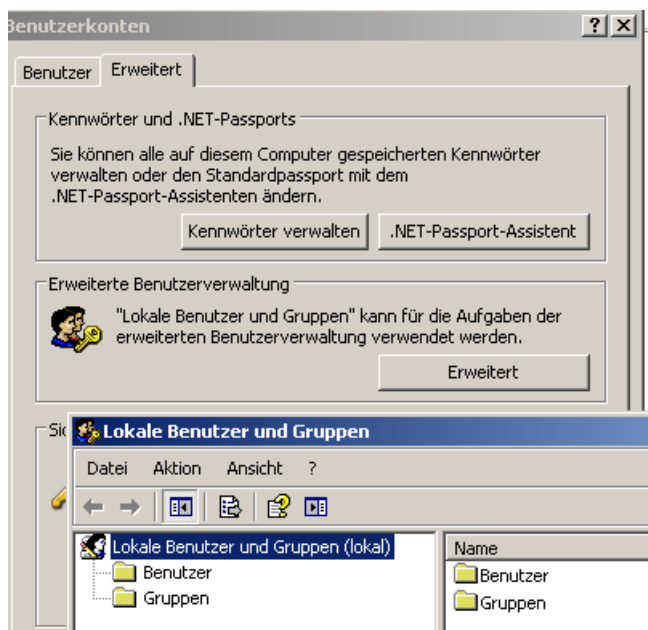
Benutzerkonten
? X
Benutzer Erweitert

Kennwörter und .NET-Passports
Sie können alle auf diesem Computer gespeicherten Kennwörter verwalten oder den Standardpassport mit dem .NET-Passport-Assistenten ändern.
Kennwörter verwalten .NET-Passport-Assistent

Erweiterte Benutzerverwaltung
"Lokale Benutzer und Gruppen" kann für die Aufgaben der erweiterten Benutzerverwaltung verwendet werden.
Erweitert

Sic

Lokale Benutzer und Gruppen
Datei Aktion Ansicht ?
Lokale Benutzer und Gruppen (lokal)
Benutzer
Gruppen
Name
Benutzer
Gruppen